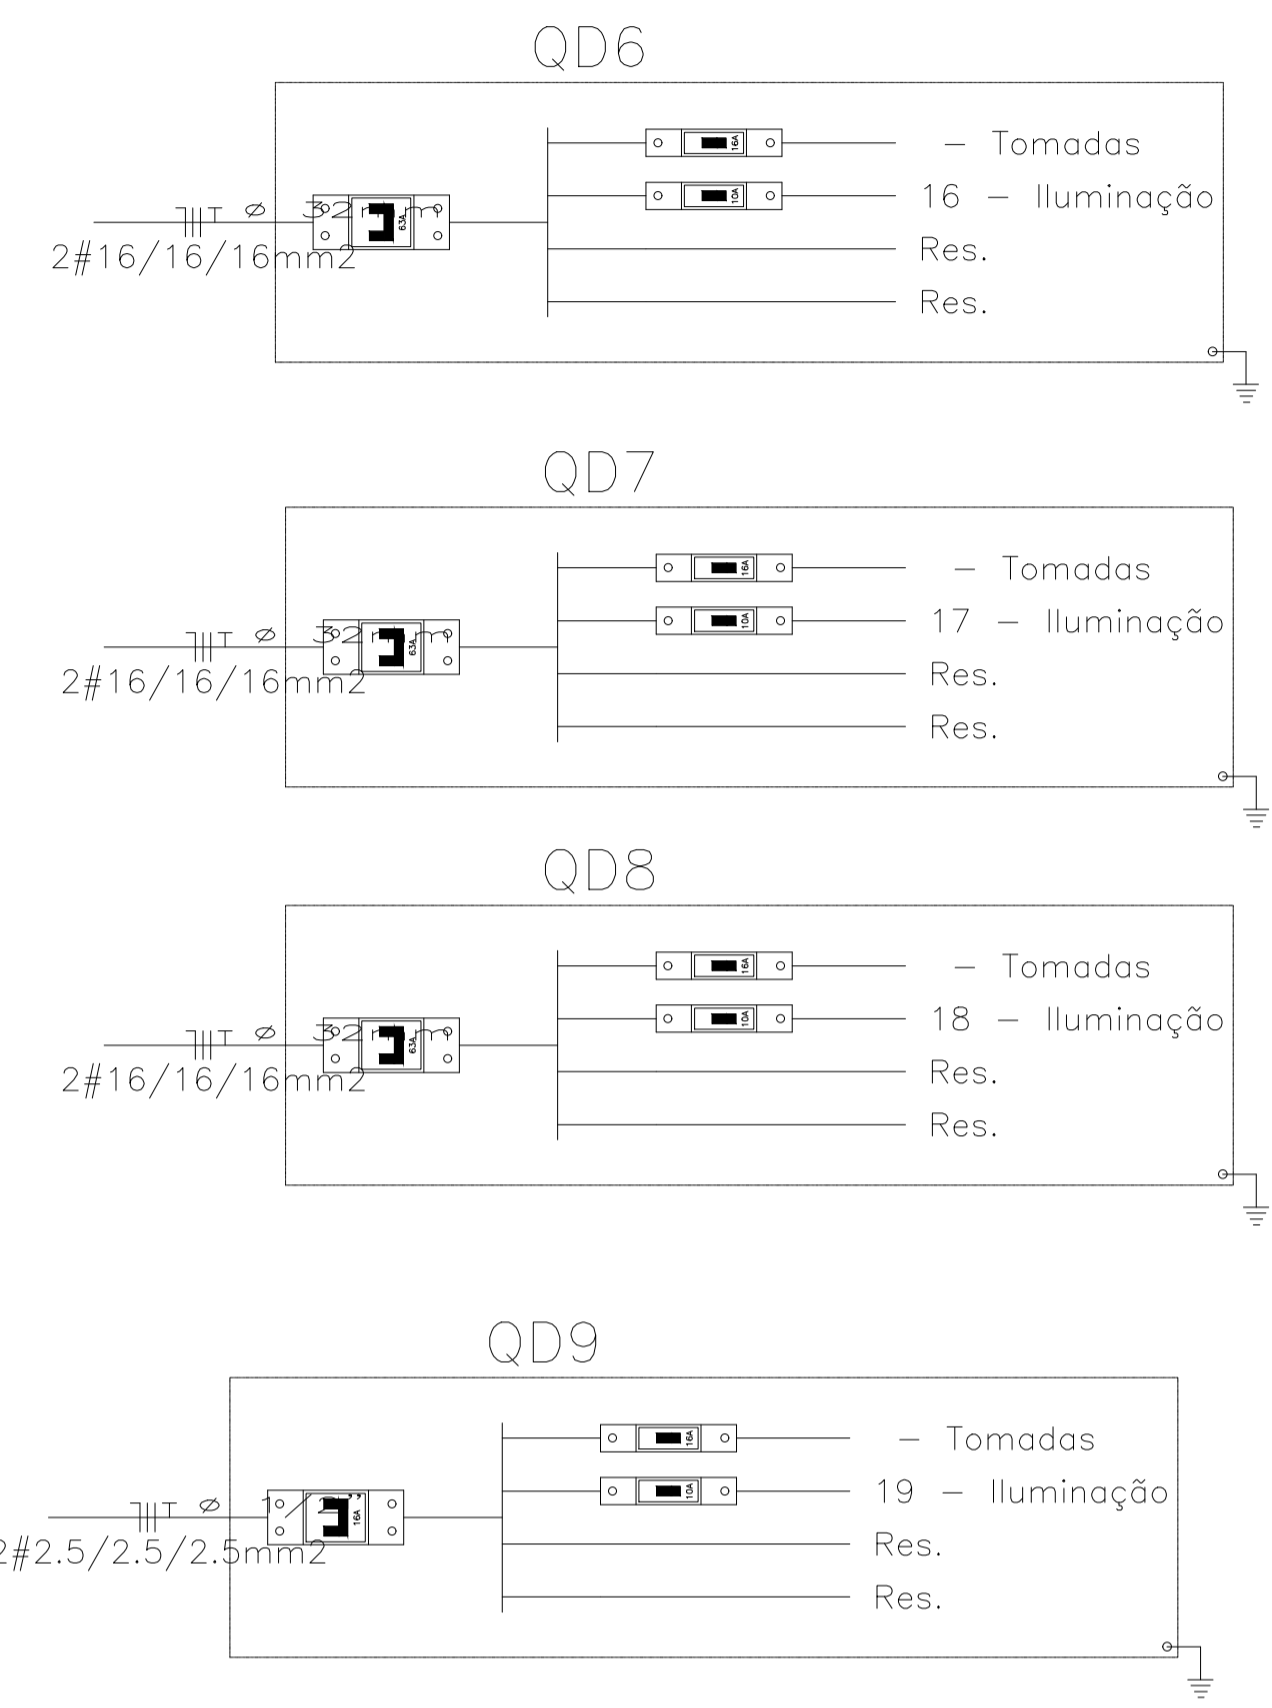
QD6

16A — Tomadas

10A 16 — Iluminação

Res.

Res.

Ø 32mm
63A
2#16/16/16mm2

QD7

16A — Tomadas

10A 17 — Iluminação

Res.

Res.

Ø 32mm
63A
2#16/16/16mm2

QD8

16A — Tomadas

10A 18 — Iluminação

Res.

Res.

Ø 32mm
63A
2#16/16/16mm2

QD9

16A — Tomadas

10A 19 — Iluminação

Res.

Res.

Ø 1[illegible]
16A
2#2.5/2.5/2.5mm2